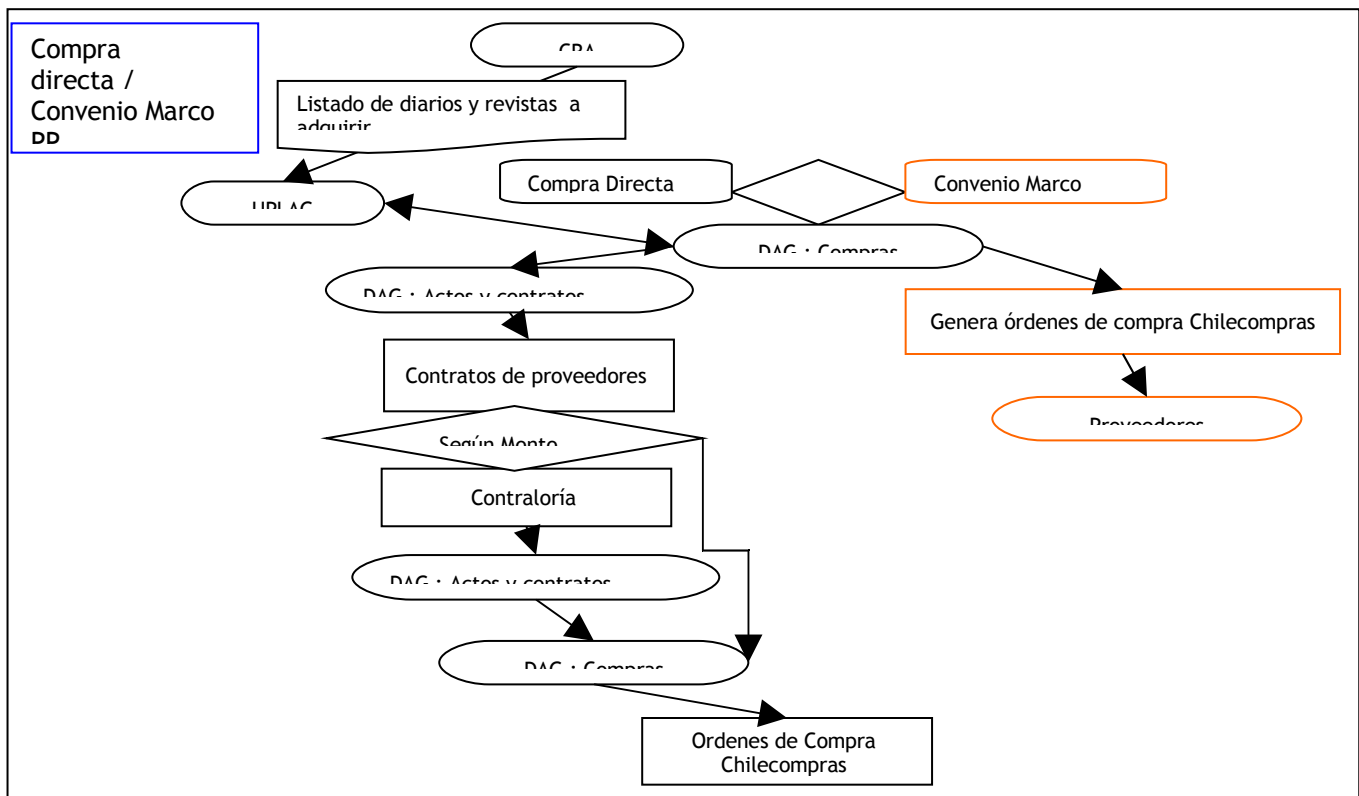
Compra directa / Convenio Marco PP

CRA

Listado de diarios y revistas a adquirir

Compra Directa

Convenio Marco

UPLAC

DAG : Compras

DAG : Actos y contratos

Genera órdenes de compra Chilecompras

Contratos de proveedores

Proveedores

Según Monto

Contraloría

DAG : Actos y contratos

DAG : Compras

Ordenes de Compra Chilecompras